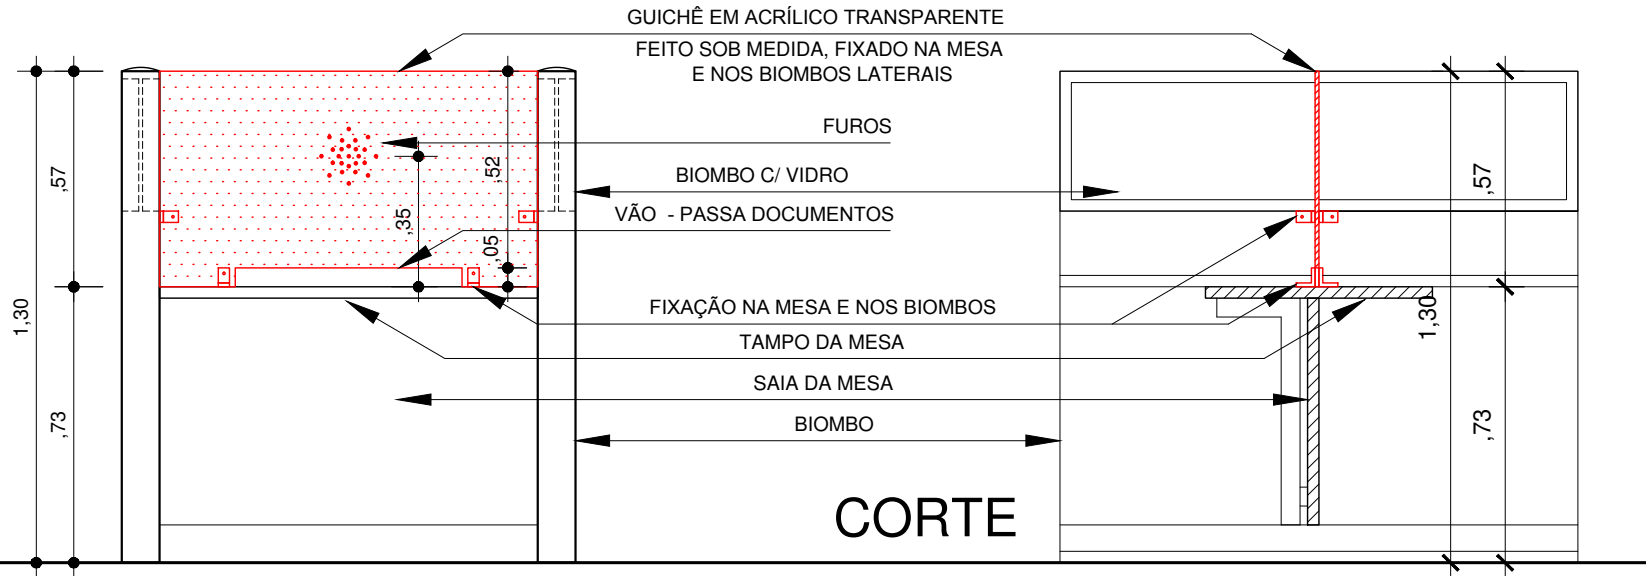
GUICHÊ EM ACRÍLICO TRANSPARENTE
FEITO SOB MEDIDA, FIXADO NA MESA
E NOS BIOMBOS LATERAIS

FUROS

BIOMBO C/ VIDRO

VÃO - PASSA DOCUMENTOS

FIXAÇÃO NA MESA E NOS BIOMBOS

TAMPO DA MESA

SAIA DA MESA

BIOMBO

CORTE

1,30
,57
,73
,52
,35
,05
,57
1,30
,73